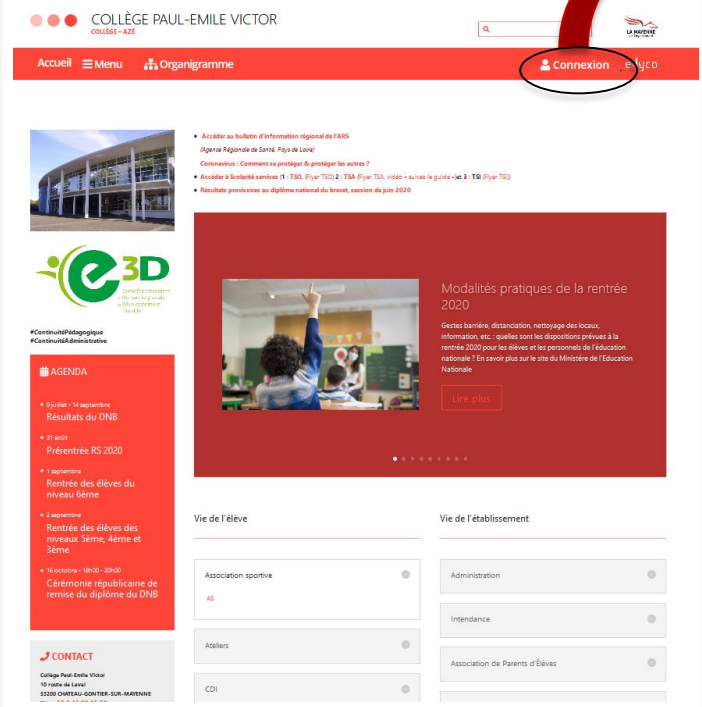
COLLÈGE PAUL-EMILE VICTOR
COLLÈGE - AZÉ

LA MAYENNE

Accueil ☰ Menu Organigramme Connexion e-lyco

• Accéder au bulletin d'information régional de l'ARS
(Agence Régionale de Santé, Pays de Loire)
Coronavirus : Comment se protéger & protéger les autres ?
• Accéder à Scolarité services (1 : TSO, (Flyer TSO) 2 : TSA (Flyer TSA, vidéo + suivez le guide ») et 3 : TSI (Flyer TSI)
• Résultats provisoires au diplôme national du brevet, session de juin 2020

e3D

#ContinuitéPédagogique
#ContinuitéAdministrative

AGENDA

9 juillet - 14 septembre
Résultats du DNB

31 août
Prérentrée RS 2020

1 septembre
Rentrée des élèves du niveau 6ème

2 septembre
Rentrée des élèves des niveaux 5ème, 4ème et 3ème

16 octobre - 18h00 - 20h00
Cérémonie républicaine de remise du diplôme du DNB

CONTACT
Collège Paul-Emile Victor
10 route de Laval
53200 CHATEAU-GONTIER-SUR-MAYENNE
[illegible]

Modalités pratiques de la rentrée 2020

Gestes barrière, distanciation, nettoyage des locaux, information, etc. : quelles sont les dispositions prévues à la rentrée 2020 pour les élèves et les personnels de l'éducation nationale ? En savoir plus sur le site du Ministère de l'Education Nationale

Lire plus

Vie de l'élève

Association sportive
AS

Ateliers

CDI

Vie de l'établissement

Administration

Intendance

Association de Parents d'Élèves